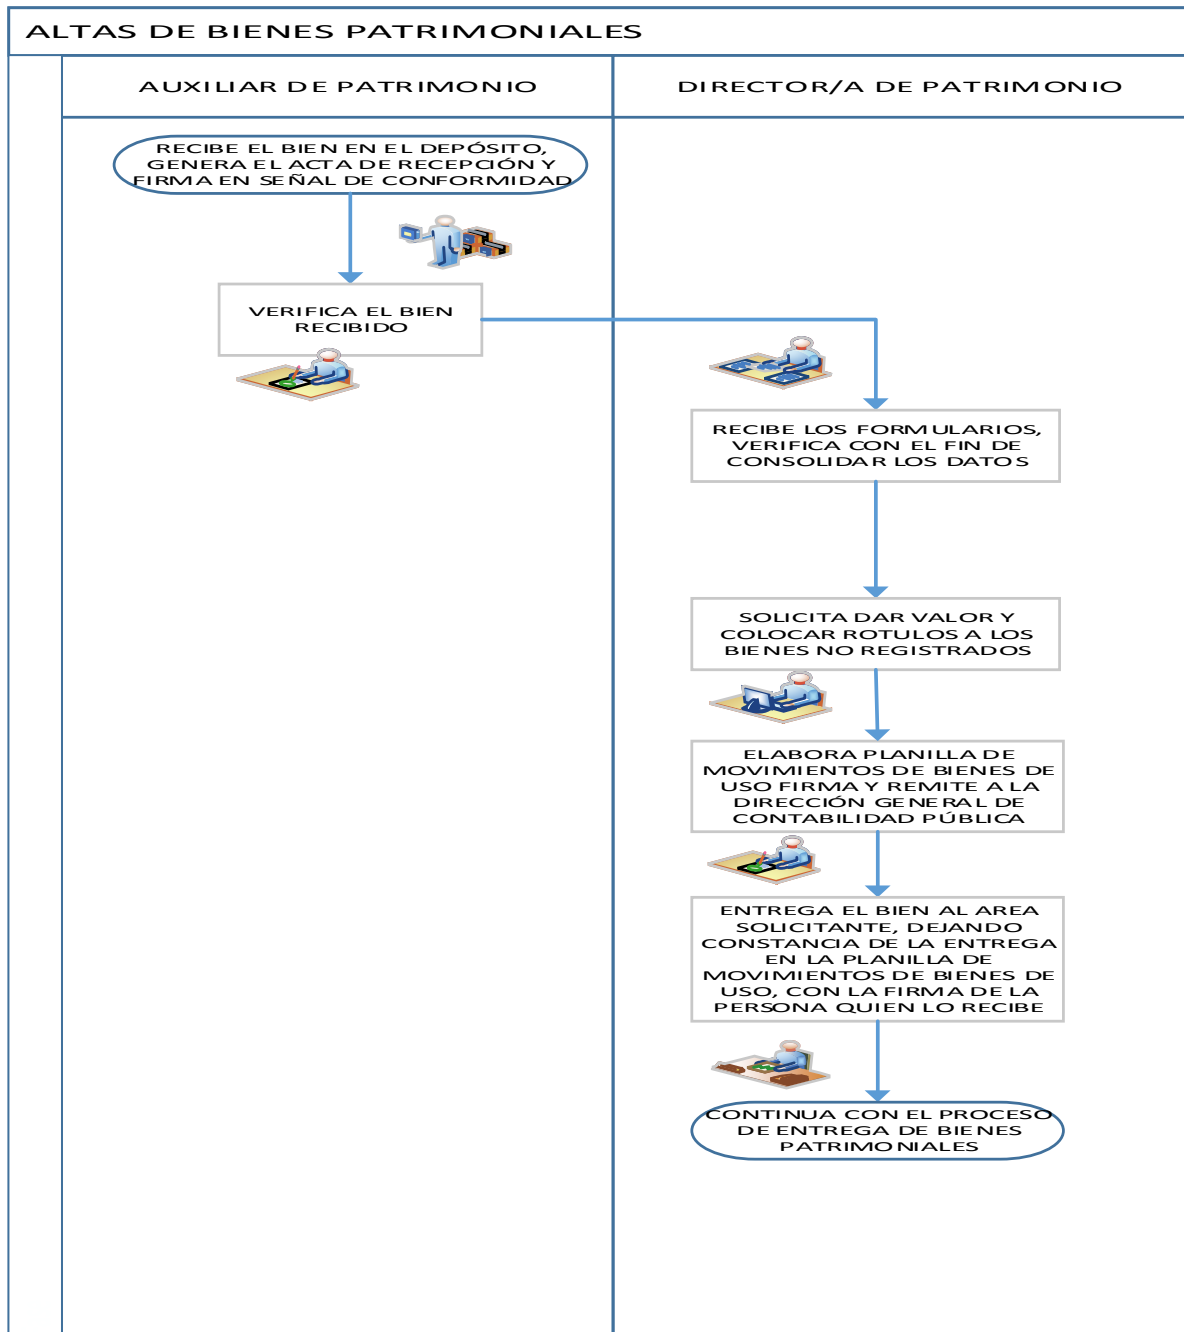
ALTAS DE BIENES PATRIMONIALES

AUXILIAR DE PATRIMONIO

DIRECTOR/A DE PATRIMONIO

RECIBE EL BIEN EN EL DEPÓSITO, GENERA EL ACTA DE RECEPCIÓN Y FIRMA EN SEÑAL DE CONFORMIDAD

VERIFICA EL BIEN RECIBIDO

RECIBE LOS FORMULARIOS, VERIFICA CON EL FIN DE CONSOLIDAR LOS DATOS

SOLICITA DAR VALOR Y COLOCAR ROTULOS A LOS BIENES NO REGISTRADOS

ELABORA PLANILLA DE MOVIMIENTOS DE BIENES DE USO FIRMA Y REMITE A LA DIRECCIÓN GENERAL DE CONTABILIDAD PÚBLICA

ENTREGA EL BIEN AL AREA SOLICITANTE, DEJANDO CONSTANCIA DE LA ENTREGA EN LA PLANILLA DE MOVIMIENTOS DE BIENES DE USO, CON LA FIRMA DE LA PERSONA QUIEN LO RECIBE

CONTINUA CON EL PROCESO DE ENTREGA DE BIENES PATRIMONIALES